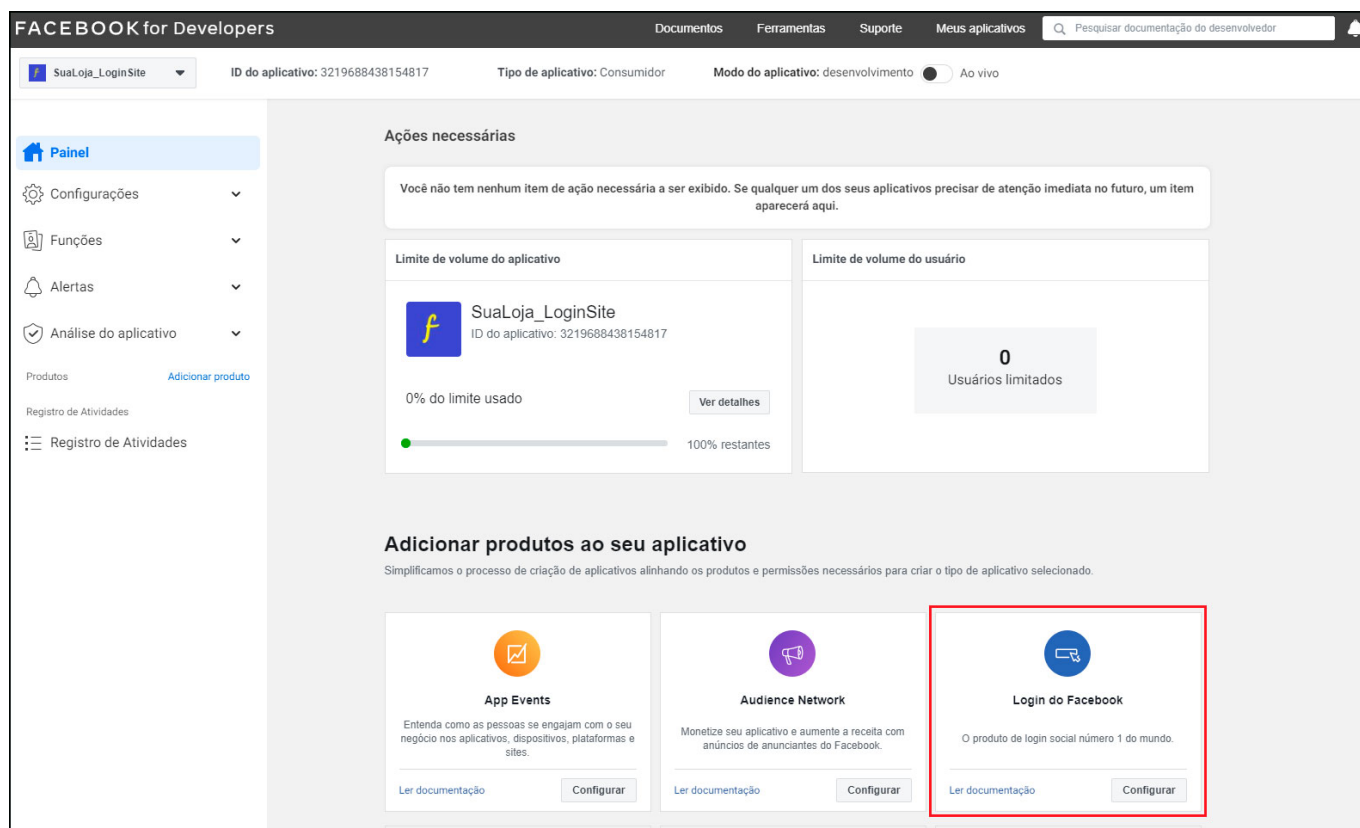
FACEBOOK for Developers

Documentos Ferramentas Suporte Meus aplicativos Pesquisar documentação do desenvolvedor

SuaLoja_LoginSite

ID do aplicativo: 3219688438154817 Tipo de aplicativo: Consumidor Modo do aplicativo: desenvolvimento Ao vivo

Painel
Configurações
Funções
Alertas
Análise do aplicativo
Produtos Adicionar produto
Registro de Atividades
Registro de Atividades

Ações necessárias

Você não tem nenhum item de ação necessária a ser exibido. Se qualquer um dos seus aplicativos precisar de atenção imediata no futuro, um item aparecerá aqui.

Limite de volume do aplicativo

SuaLoja_LoginSite
ID do aplicativo: 3219688438154817

0% do limite usado
Ver detalhes
100% restantes

Limite de volume do usuário

0
Usuários limitados

Adicionar produtos ao seu aplicativo

Simplificamos o processo de criação de aplicativos alinhando os produtos e permissões necessários para criar o tipo de aplicativo selecionado.

App Events
Entenda como as pessoas se engajam com o seu negócio nos aplicativos, dispositivos, plataformas e sites.
Ler documentação Configurar

Audience Network
Monetize seu aplicativo e aumente a receita com anúncios de anunciantes do Facebook.
Ler documentação Configurar

Login do Facebook
O produto de login social número 1 do mundo.
Ler documentação Configurar